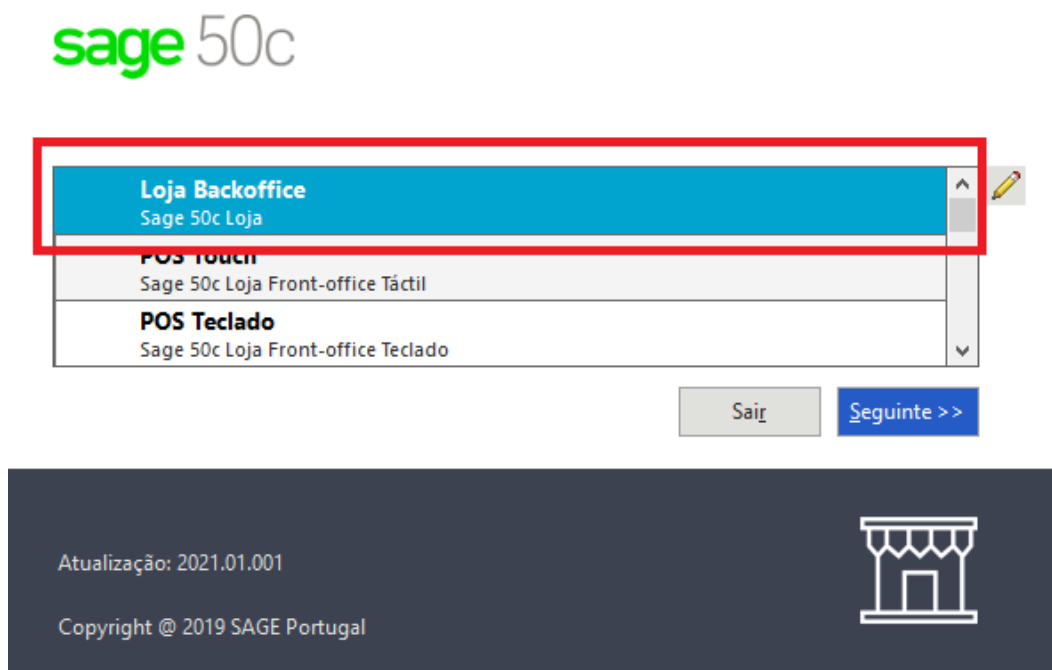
sage 50c

Loja Backoffice
Sage 50c Loja

POS Touch
Sage 50c Loja Front-office Táctil

POS Teclado
Sage 50c Loja Front-office Teclado

Sair

Seguinte >>

Atualização: 2021.01.001

Copyright @ 2019 SAGE Portugal